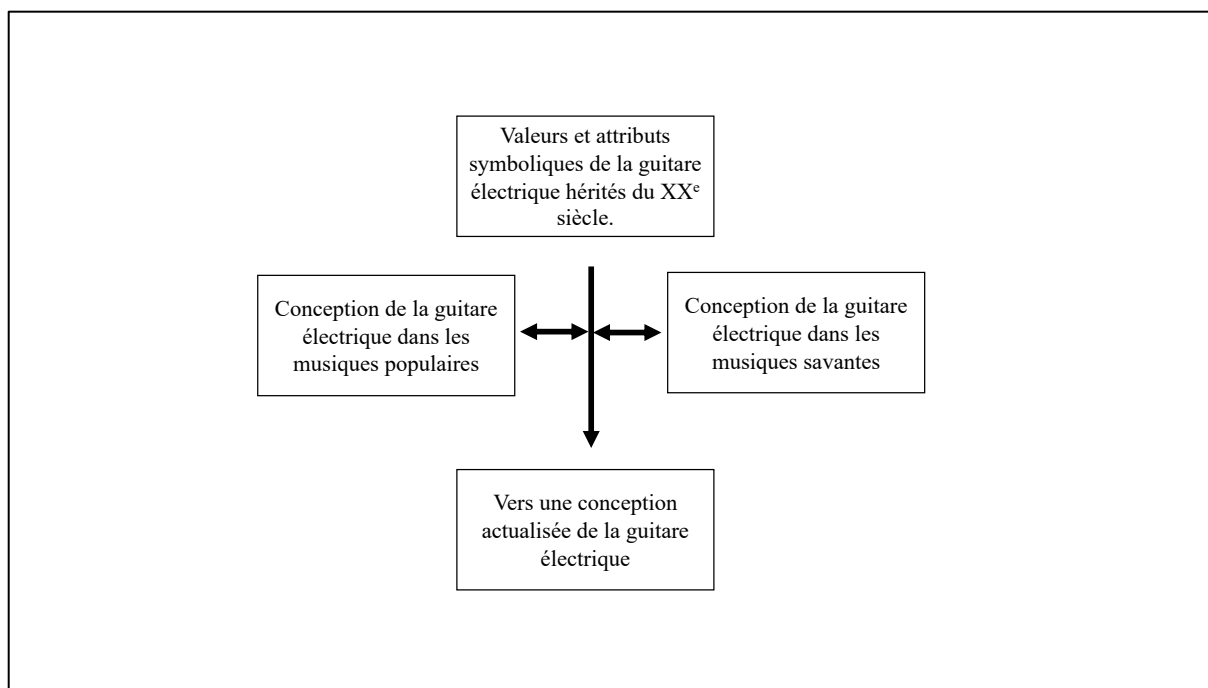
Valeurs et attributs symboliques de la guitare électrique hérités du XX$^{e}$ siècle.

Conception de la guitare électrique dans les musiques populaires

Conception de la guitare électrique dans les musiques savantes

Vers une conception actualisée de la guitare électrique